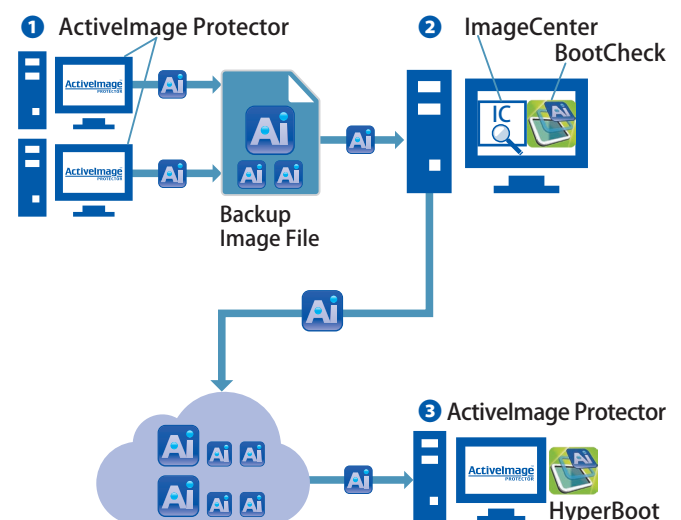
1 ActiveImage Protector

ActiveImage PROTECTOR

ActiveImage PROTECTOR

Ai

Ai

Ai

Ai Ai

Backup Image File

Ai

2 ImageCenter

BootCheck

IC

Ai

Ai

Ai

Ai Ai

Ai Ai Ai

Ai

3 ActiveImage Protector

ActiveImage PROTECTOR

HyperBoot